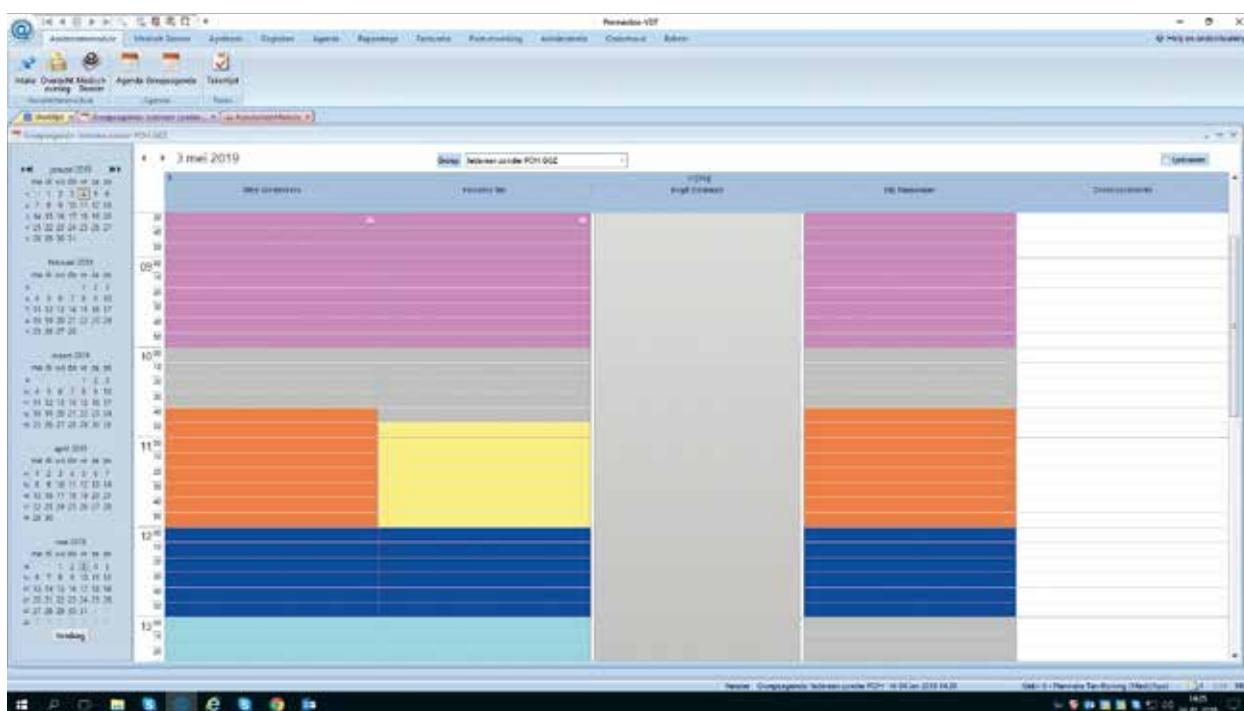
Promedico-VDT

Intake Overzicht Medisch Agenda Groepsagenda Takenlijst

3 mei 2019

Groep

Vandaag

09 00

10 00

11 00

12 00

13 00

10 20 30 40 50

januari 2019

februari 2019

maart 2019

april 2019

mei 2019

Vandaag